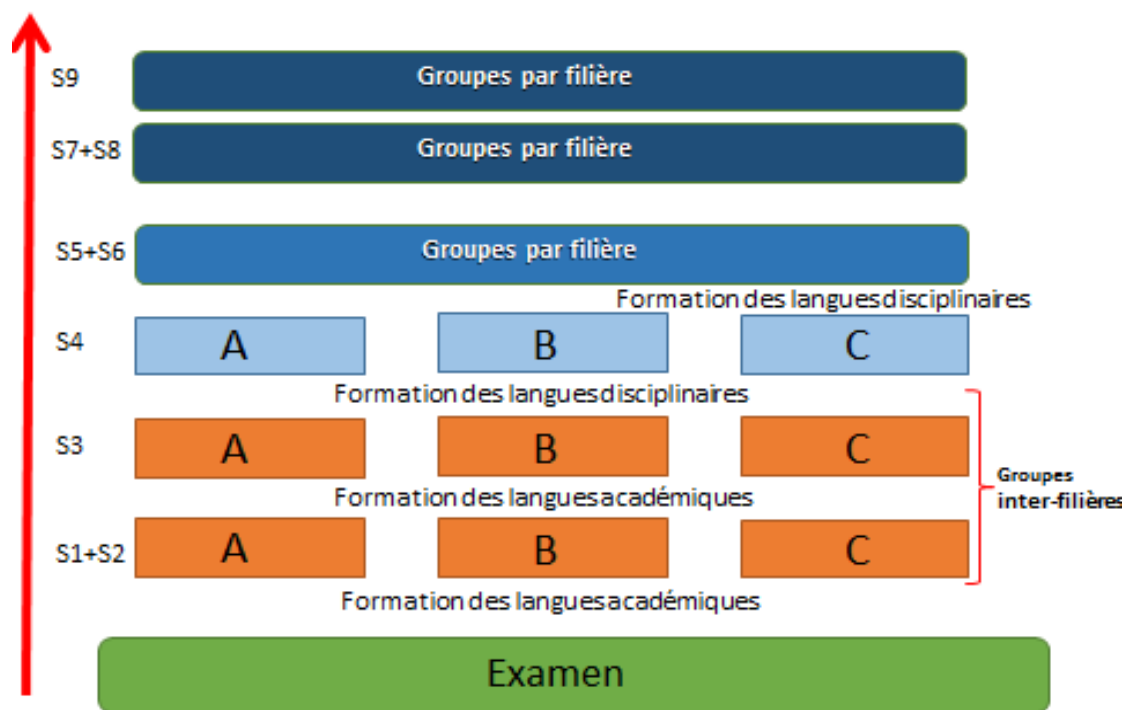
S9 Groupes par filière

S7+S8 Groupes par filière

S5+S6 Groupes par filière

Formation des langues disciplinaires

S4 A B C

Formation des langues disciplinaires

S3 A B C

Formation des langues académiques

S1+S2 A B C

Formation des langues académiques

Groupes inter-filières

Examen